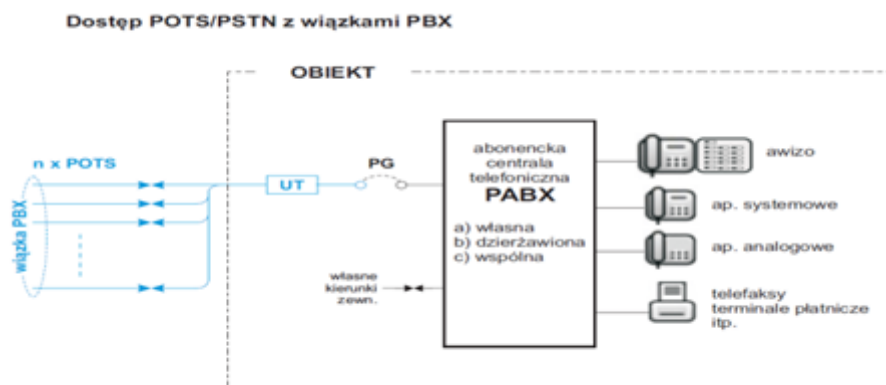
Dostęp POTS/PSTN z wiązkami PBX

OBIEKT

n x POTS

wiązka PBX

UT

PG

abonencka centrala telefoniczna
PABX

a) własna
b) dzierżawiona
c) wspólna

własne kierunki zewn.

awizo

ap. systemowe

ap. analogowe

telefaksy
terminale płatnicze
itp.